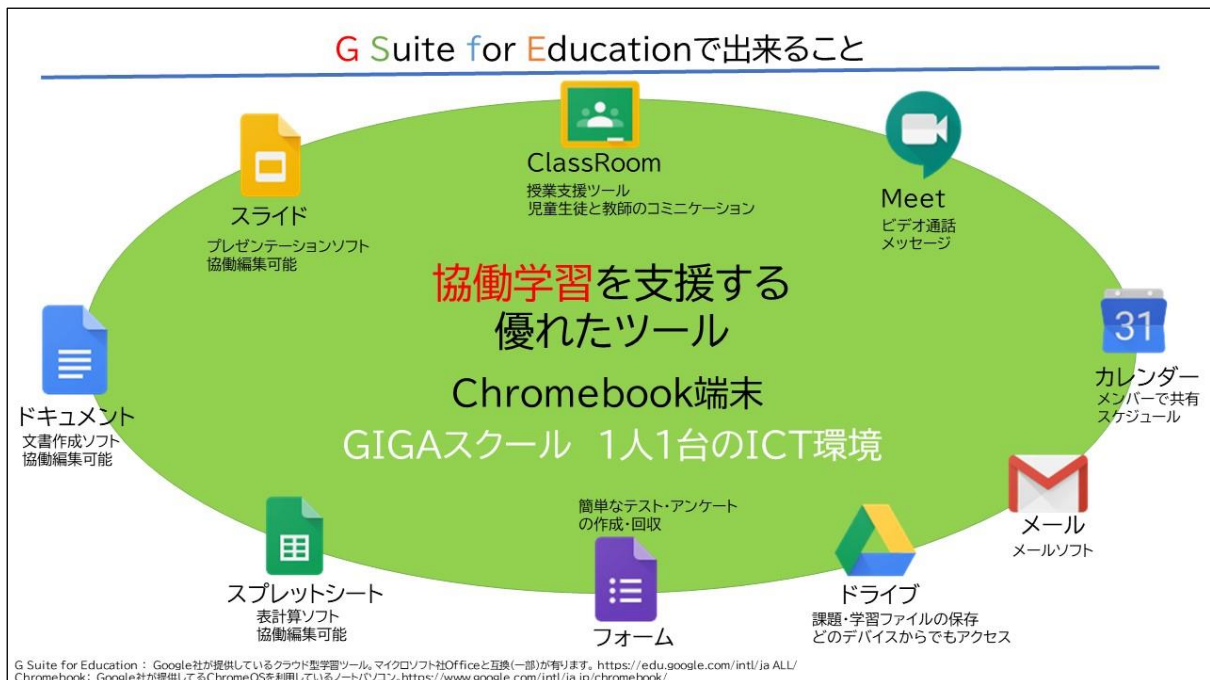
G Suite for Educationで出来ること

ClassRoom
授業支援ツール
児童生徒と教師のコミニケーション

スライド
プレゼンテーションソフト
協働編集可能

Meet
ビデオ通話
メッセージ

協働学習を支援する
優れたツール

Chromebook端末

GIGAスクール 1人1台のICT環境

ドキュメント
文書作成ソフト
協働編集可能

31
カレンダー
メンバーで共有
スケジュール

メール
メールソフト

簡単なテスト・アンケート
の作成・回収

スプレットシート
表計算ソフト
協働編集可能

フォーム

ドライブ
課題・学習ファイルの保存
どのデバイスからでもアクセス

G Suite for Education： Google社が提供しているクラウド型学習ツール。マイクロソフト社Officeと互換(一部)が有ります。https://edu.google.com/intl/ja ALL/
Chromebook：Google社が提供してるChromeOSを利用しているノートパソコン https://www.google.com/intl/ja jp/chromebook/